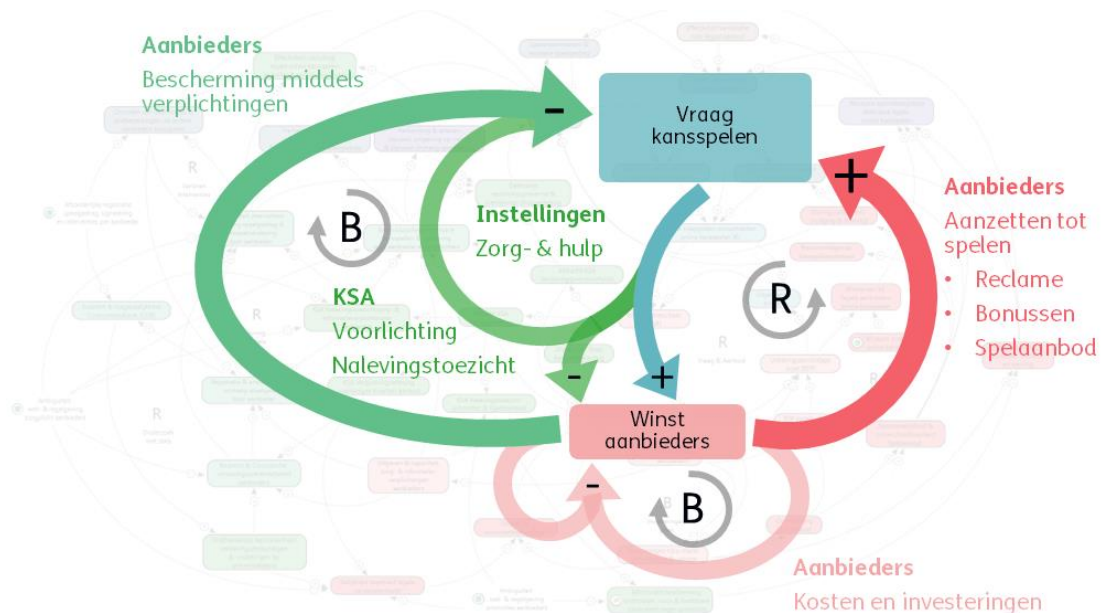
Aanbieders
Bescherming middels verplichtingen

Vraag kansspelen

Aanbieders
Aanzetten tot spelen
• Reclame
• Bonussen
• Spelaanbod

B

Instellingen
Zorg- & hulp

KSA
Voorlichting
Nalevingstoezicht

R

-

-

+

+

Winst aanbieders

-

B

Aanbieders
Kosten en investeringen